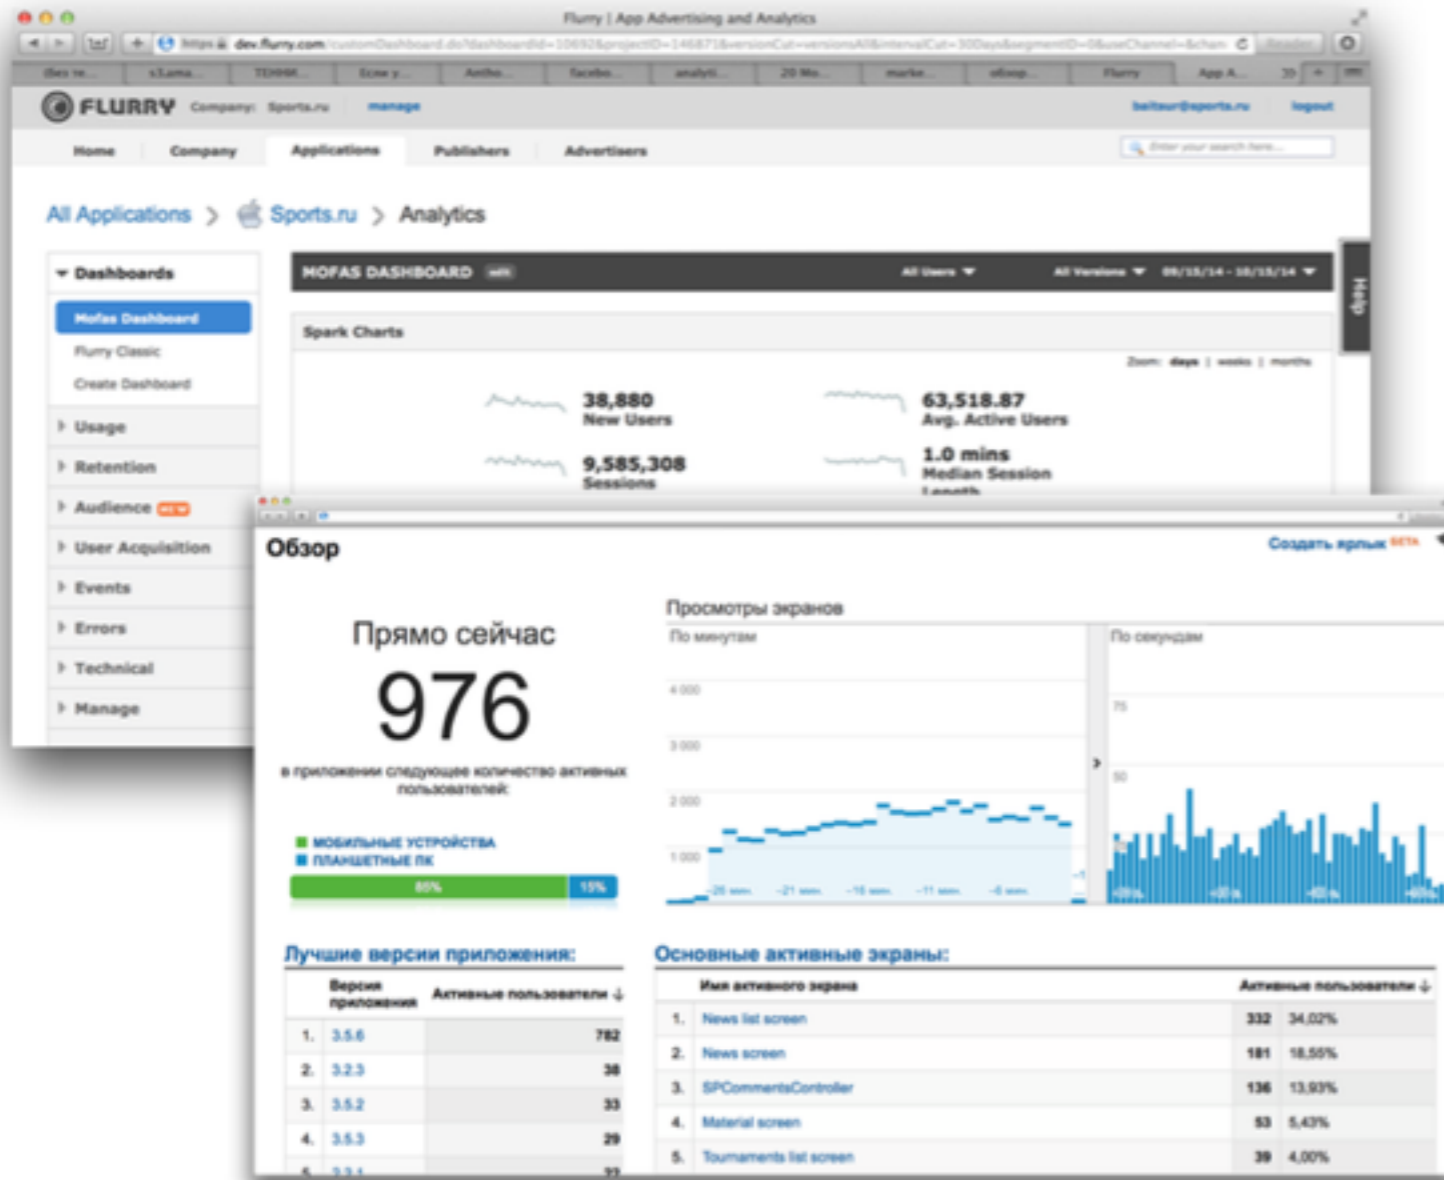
Flurry | App Advertising and Analytics

https dev.flurry.com/customDashboard.do?dashboardId=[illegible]

FLURRY Company: Sports.ru manage

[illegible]@sports.ru logout

Home Company Applications Publishers Advertisers

Enter your search here...

All Applications > Sports.ru > Analytics

Dashboards

Mofas Dashboard

Flurry Classic

Create Dashboard

Usage

Retention

Audience NEW

User Acquisition

Events

Errors

Technical

Manage

MOFAS DASHBOARD edit All Users All Versions 09/15/14 - 10/15/14

Help

Spark Charts

Zoom: days | weeks | months

38,880 New Users

63,518.87 Avg. Active Users

9,585,308 Sessions

1.0 mins Median Session Length

Обзор

Создать ярлык BETA

Прямо сейчас

976

в приложении следующее количество активных пользователей:

МОБИЛЬНЫЕ УСТРОЙСТВА

ПЛАНШЕТНЫЕ ПК

85%

15%

Просмотры экранов

По минутам

По секундам

4 000

3 000

2 000

1 000

75

50

-26 мин. -21 мин. -16 мин. -11 мин. -6 мин.

Лучшие версии приложения:

| | Версия приложения | Активные пользователи |
|---|---|---|
| 1. | 3.5.6 | 782 |
| 2. | 3.2.3 | 38 |
| 3. | 3.5.2 | 33 |
| 4. | 3.5.3 | 29 |
| 5. | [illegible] | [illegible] |

Основные активные экраны:

| | Имя активного экрана | Активные пользователи | |
|---|---|---|---|
| 1. | News list screen | 332 | 34,02% |
| 2. | News screen | 181 | 18,55% |
| 3. | SPCommentsController | 136 | 13,93% |
| 4. | Material screen | 53 | 5,43% |
| 5. | Tournaments list screen | 39 | 4,00% |